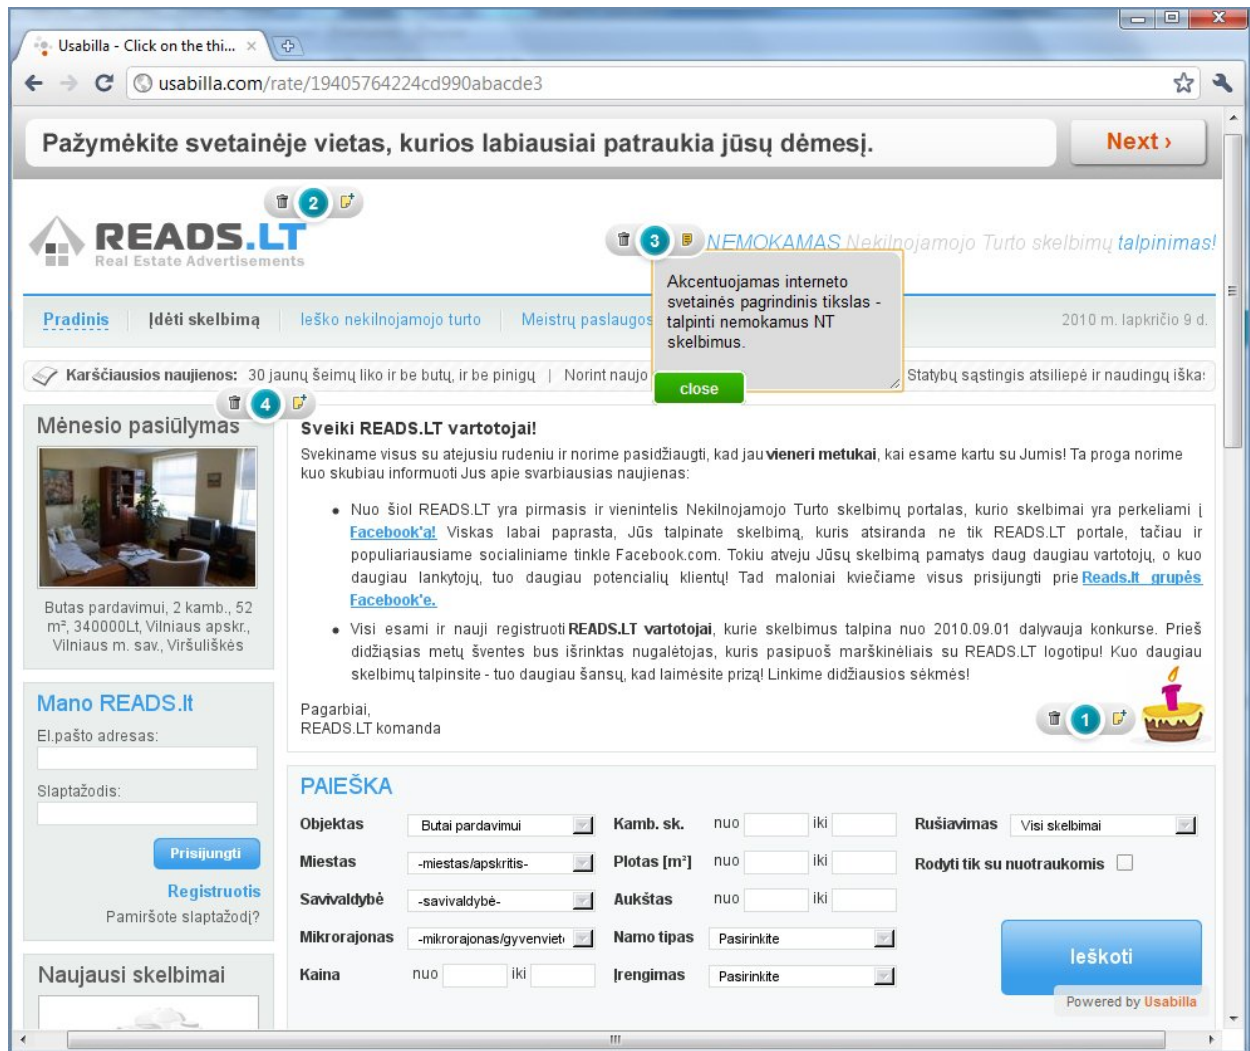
Usabilla - Click on the thi... ×

usabilla.com/rate/19405764224cd990abacde3

Pažymėkite svetainėje vietas, kurios labiausiai patraukia jūsų dėmesį.

Next ›

2

READS.LT
Real Estate Advertisements

3

NEMOKAMAS Nekilnojamojo Turto skelbimų talpinimas!

Akcentuojamas interneto svetainės pagrindinis tikslas - talpinti nemokamus NT skelbimus.

close

Pradinis | Įdėti skelbimą | Ieško nekilnojamojo turto | Meistrų paslaugos | 2010 m. lapkričio 9 d.

Karščiausios naujienos: 30 jaunų šeimų liko ir be butų, ir be pinigų | Norint naujo | Statybų sąstingis atsiliepė ir naudingų iška:

4

Mėnesio pasiūlymas

Butas pardavimui, 2 kamb., 52 m², 340000Lt, Vilniaus apskr., Vilniaus m. sav., Viršuliškės

Sveiki READS.LT vartotojai!

Svekiname visus su atejusiu rudeniu ir norime pasidžiaugti, kad jau vieneri metukai, kai esame kartu su Jumis! Ta proga norime kuo skubiau informuoti Jus apie svarbiausias naujienas:

• Nuo šiol READS.LT yra pirmasis ir vienintelis Nekilnojamojo Turto skelbimų portalas, kurio skelbimai yra perkeliami į Facebook'ą! Viskas labai paprasta, Jūs talpinate skelbimą, kuris atsiranda ne tik READS.LT portale, tačiau ir populiariausiame socialiniame tinkle Facebook.com. Tokiu atveju Jūsų skelbimą pamatys daug daugiau vartotojų, o kuo daugiau lankytojų, tuo daugiau potencialių klientų! Tad maloniai kviečiame visus prisijungti prie Reads.lt grupės Facebook'e.

• Visi esami ir nauji registruoti READS.LT vartotojai, kurie skelbimus talpina nuo 2010.09.01 dalyvauja konkurse. Prieš didžiąsias metų šventes bus išrinktas nugalėtojas, kuris pasipuoš marškinėliais su READS.LT logotipu! Kuo daugiau skelbimų talpinsite - tuo daugiau šansų, kad laimėsite prizą! Linkime didžiausios sėkmės!

Pagarbiai,
READS.LT komanda

1

Mano READS.lt
El.pašto adresas:
Slaptažodis:
Prisijungti
Registruotis
Pamiršote slaptažodį?

Naujausi skelbimai

PAIEŠKA

| Objektas | Butai pardavimui | Kamb. sk. | nuo | iki | Rušiavimas | Visi skelbimai |
|---|---|---|---|---|---|---|
| Miestas | -miestas/apskritis- | Plotas [m²] | nuo | iki | Rodyti tik su nuotraukomis | |
| Savivaldybė | -savivaldybė- | Aukštas | nuo | iki | | |
| Mikrorajonas | -mikrorajonas/gyvenviet | Namo tipas | Pasirinkite | | | |
| Kaina | nuo iki | Įrengimas | Pasirinkite | | | |

Ieškoti

Powered by Usabilla